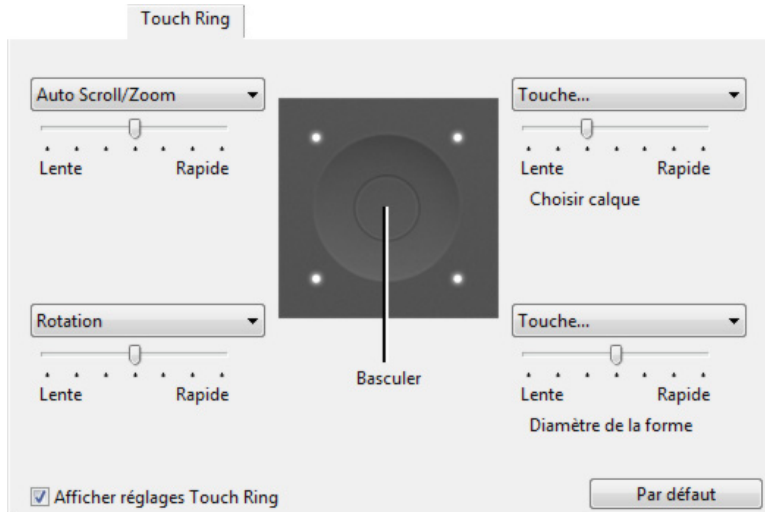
Touch Ring

Auto Scroll/Zoom

Lente Rapide

Touche...

Lente Rapide

Choisir calque

Rotation

Lente Rapide

Basculer

Touche...

Lente Rapide

Diamètre de la forme

Afficher réglages Touch Ring

Par défaut